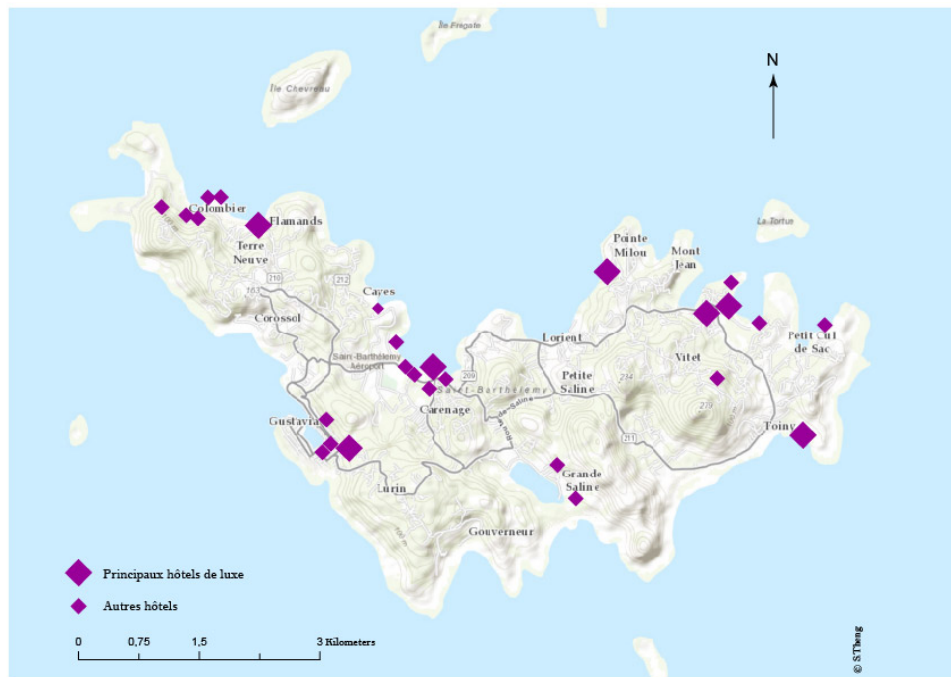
Île Frégate

Île Chevreau

N

Colombier

Flamands

Terre Neuve

210

163

212

Cayes

Corossol

Saint-Barthélemy Aéroport

209

Saint-Barthélemy

Carenage

Gustavia

Lurin

Gouverneur

Pointe Milou

Mont Jean

La Tortue

Lorient

Petite Saline

214

Vitet

Petit Cul de Sac

219

211

Toiny

Grande Saline

Principaux hôtels de luxe

Autres hôtels

0 0,75 1,5 3 Kilometers

© S.Theng